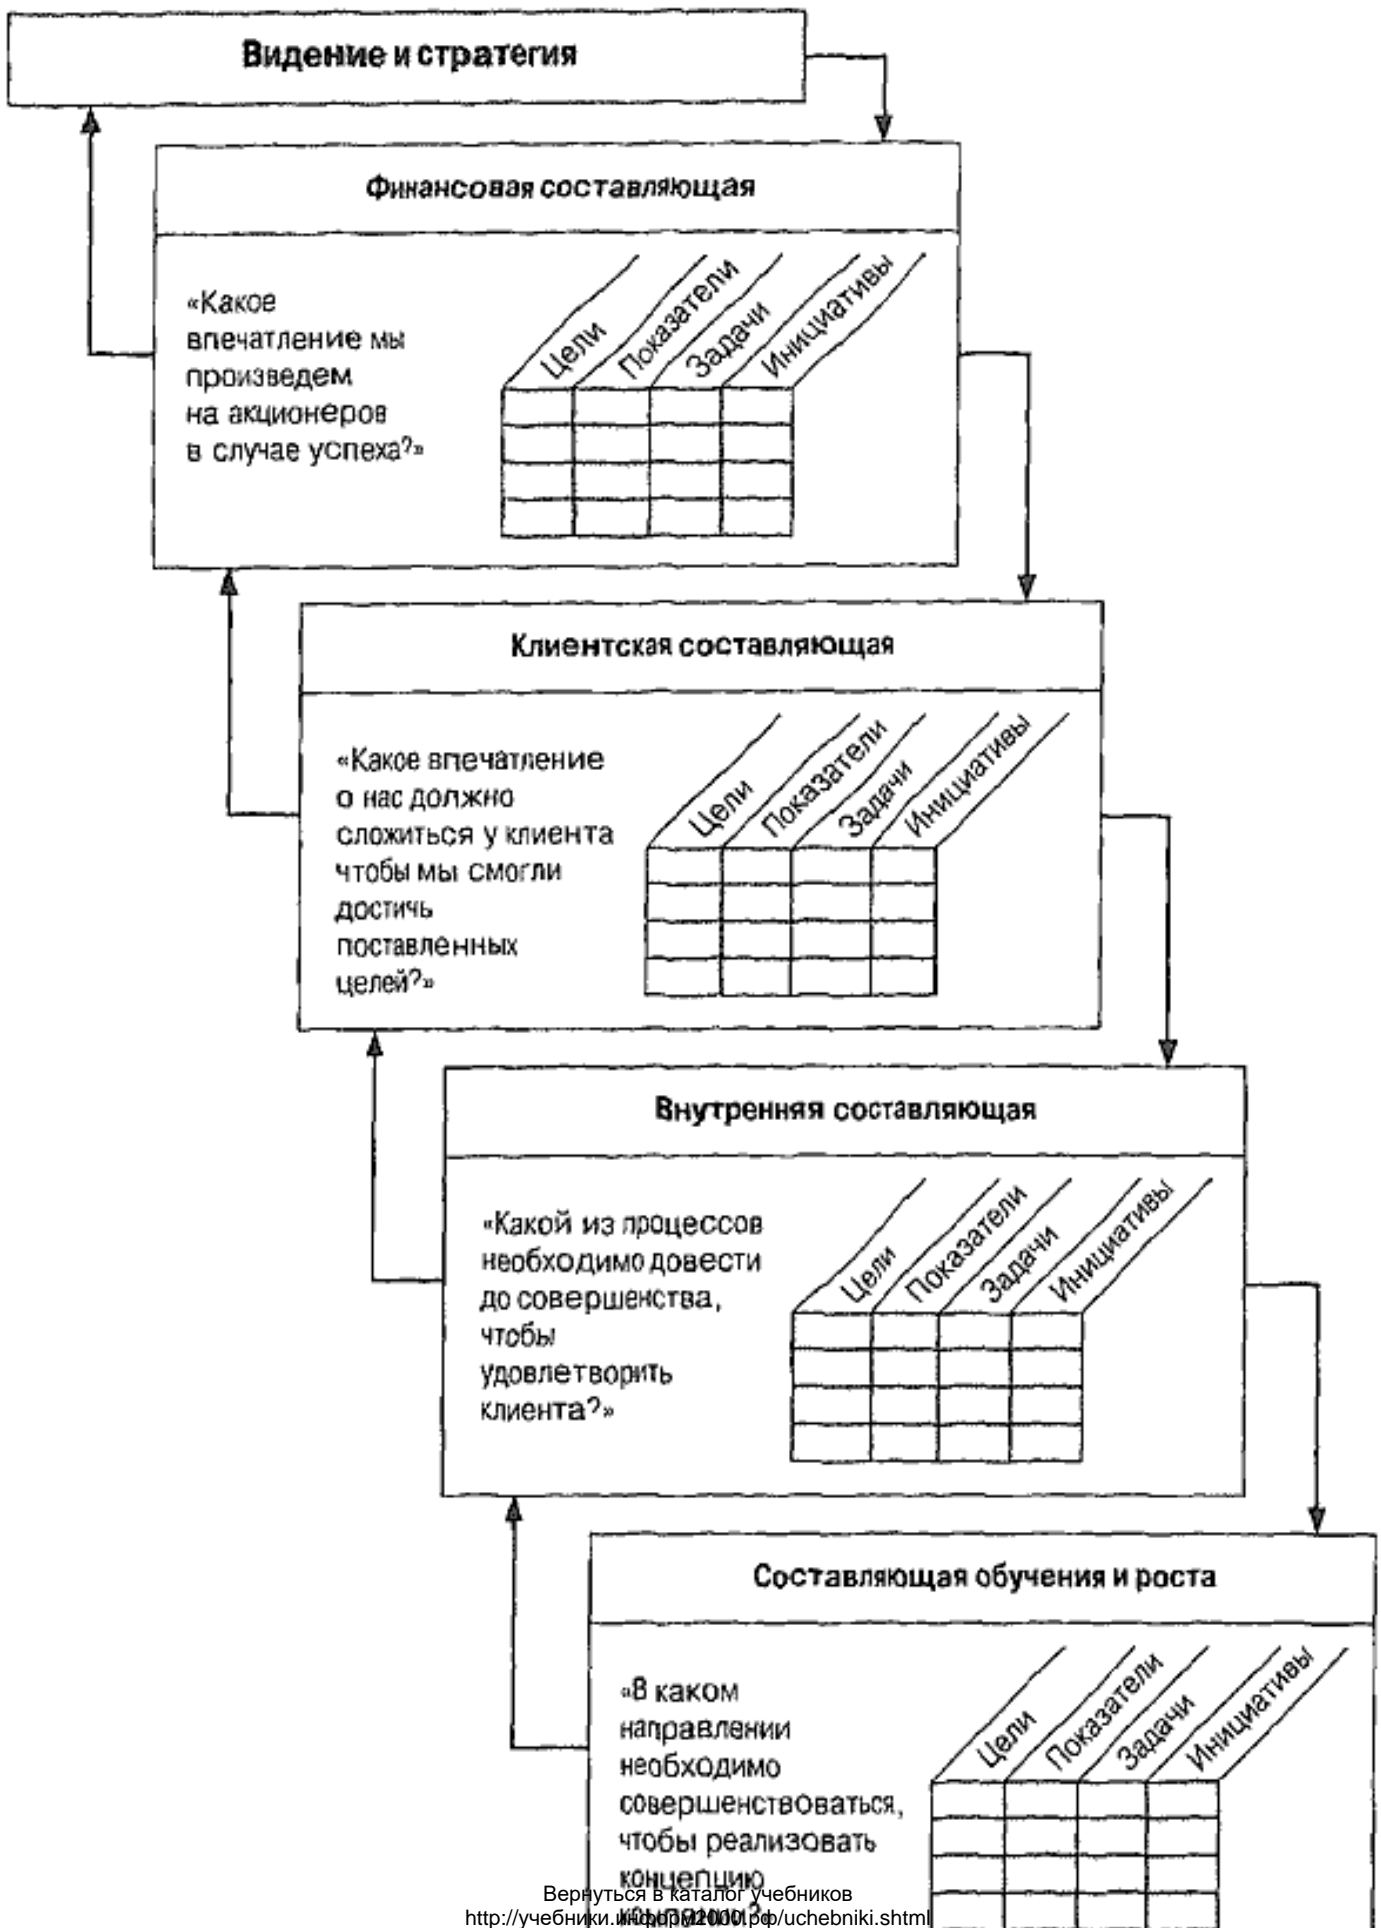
Видение и стратегия

Финансовая составляющая

«Какое впечатление мы произведем на акционеров в случае успеха?»

Цели
Показатели
Задачи
Инициативы

Клиентская составляющая

«Какое впечатление о нас должно сложиться у клиента чтобы мы смогли достичь поставленных целей?»

Цели
Показатели
Задачи
Инициативы

Внутренняя составляющая

«Какой из процессов необходимо довести до совершенства, чтобы удовлетворить клиента?»

Цели
Показатели
Задачи
Инициативы

Составляющая обучения и роста

«В каком направлении необходимо совершенствоваться, чтобы реализовать концепцию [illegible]

Цели
Показатели
Задачи
Инициативы

Вернуться в каталог учебников
http://учебники.информ2000.рф/uchebniki.shtml